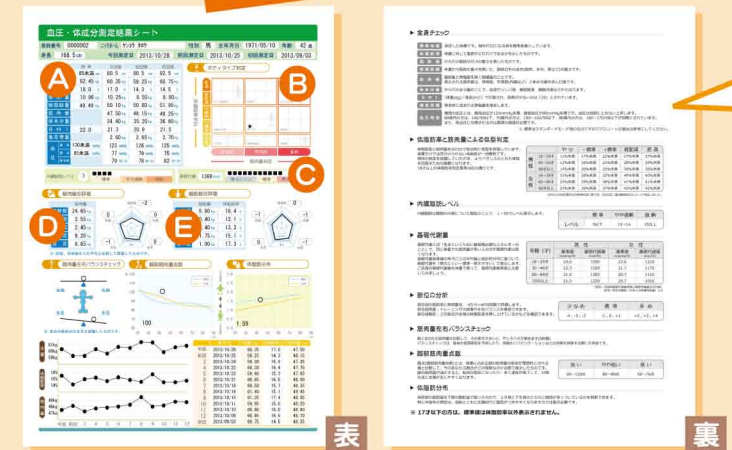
血圧・体成分測定結果シート

登録番号 0000002 ニックネーム ヤンタ ※※ 性別 男 生年月日 1971/05/10 年齢 42歳

身長 168.5cm 今回測定日 2013/10/28 前回測定日 2013/10/25 初回測定日 2013/09/03

A

B

C

D

E

1

2

3

4

5

6

100

1.59

表

裏

▶ 全身チェック

▶ 体脂肪率と筋肉量による体型判定

▶ 内臓脂肪レベル

▶ 基礎代謝量

▶ 部位の分析

▶ 筋肉量左右バランスチェック

▶ 脚部筋肉量点数

▶ 体脂肪分布

※ 17才以下の方は、標準値は体脂肪率以外表示されません。